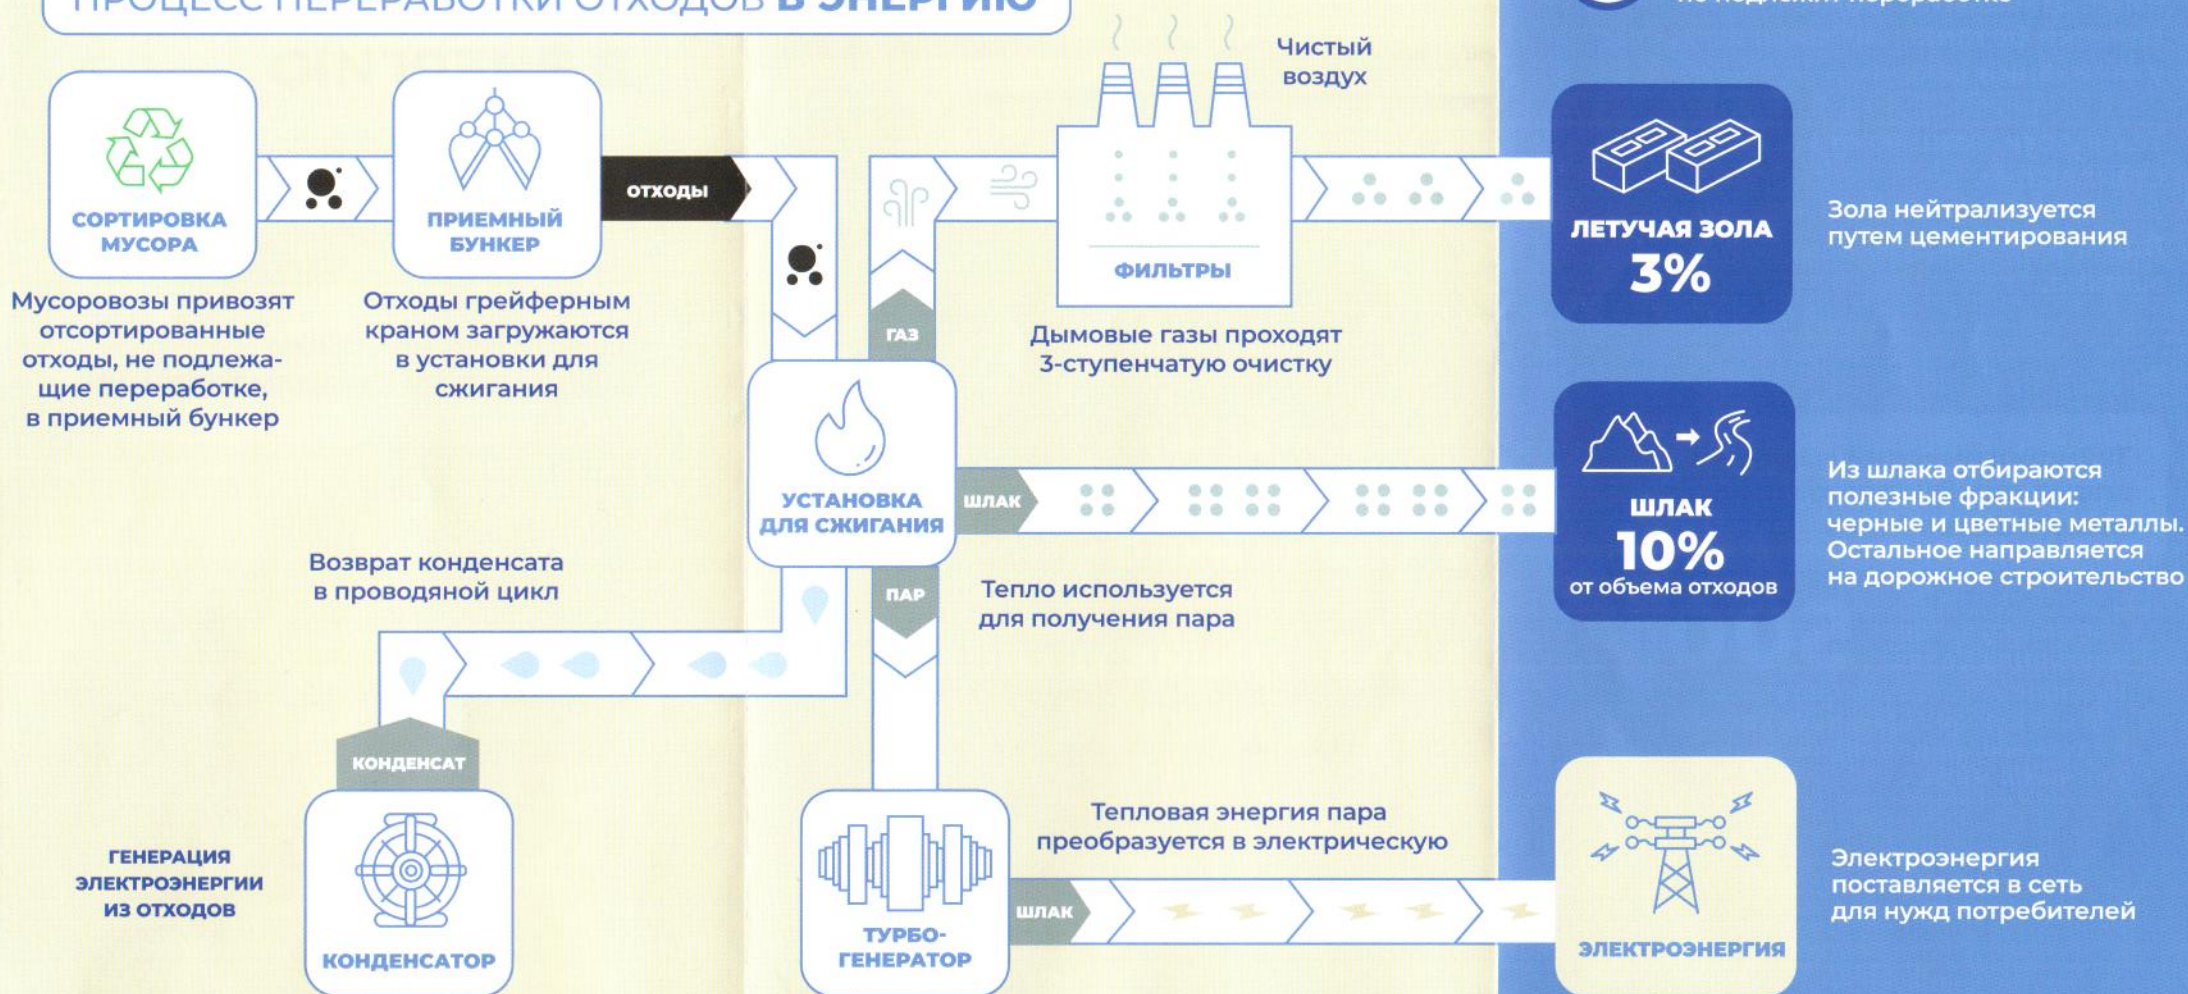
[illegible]

СОРТИРОВКА МУСОРА

Мусоровозы привозят отсортированные отходы, не подлежащие переработке, в приемный бункер

ПРИЕМНЫЙ БУНКЕР

Отходы грейферным краном загружаются в установки для сжигания

ОТХОДЫ

ГАЗ

Чистый воздух

ФИЛЬТРЫ

Дымовые газы проходят 3-ступенчатую очистку

ЛЕТУЧАЯ ЗОЛА 3%

Зола нейтрализуется путем цементирования

УСТАНОВКА ДЛЯ СЖИГАНИЯ

ШЛАК

ШЛАК 10% от объема отходов

Из шлака отбираются полезные фракции: черные и цветные металлы. Остальное направляется на дорожное строительство

Возврат конденсата в проводяной цикл

ПАР

Тепло используется для получения пара

КОНДЕНСАТ

ГЕНЕРАЦИЯ ЭЛЕКТРОЭНЕРГИИ ИЗ ОТХОДОВ

КОНДЕНСАТОР

ТУРБО-ГЕНЕРАТОР

Тепловая энергия пара преобразуется в электрическую

ШЛАК

ЭЛЕКТРОЭНЕРГИЯ

Электроэнергия поставляется в сеть для нужд потребителей